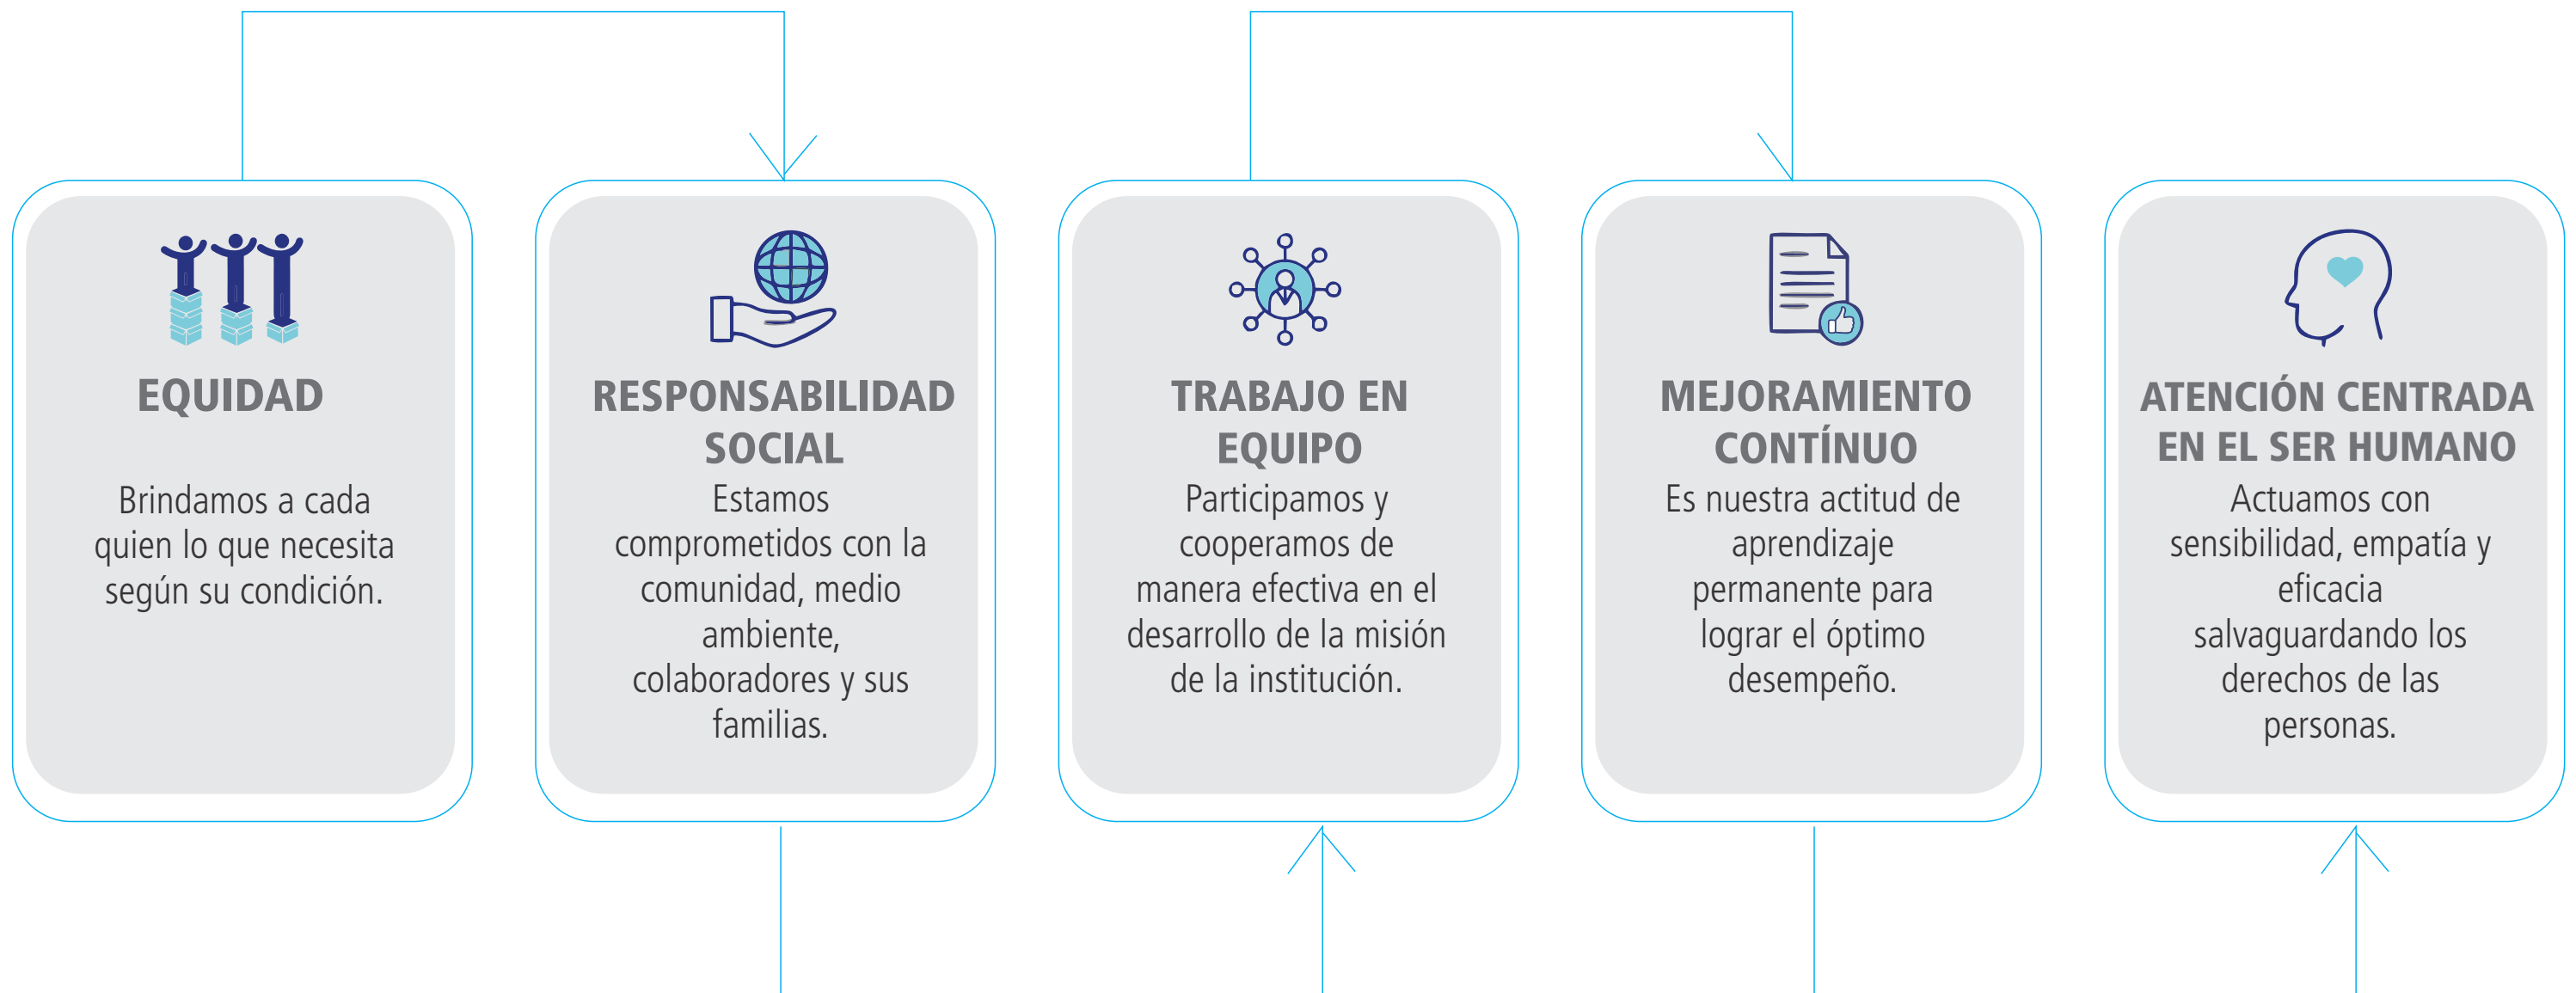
EQUIDAD

Brindamos a cada quien lo que necesita según su condición.

RESPONSABILIDAD SOCIAL

Estamos comprometidos con la comunidad, medio ambiente, colaboradores y sus familias.

TRABAJO EN EQUIPO

Participamos y cooperamos de manera efectiva en el desarrollo de la misión de la institución.

MEJORAMIENTO CONTÍNUO

Es nuestra actitud de aprendizaje permanente para lograr el óptimo desempeño.

ATENCIÓN CENTRADA EN EL SER HUMANO

Actuamos con sensibilidad, empatía y eficacia salvaguardando los derechos de las personas.